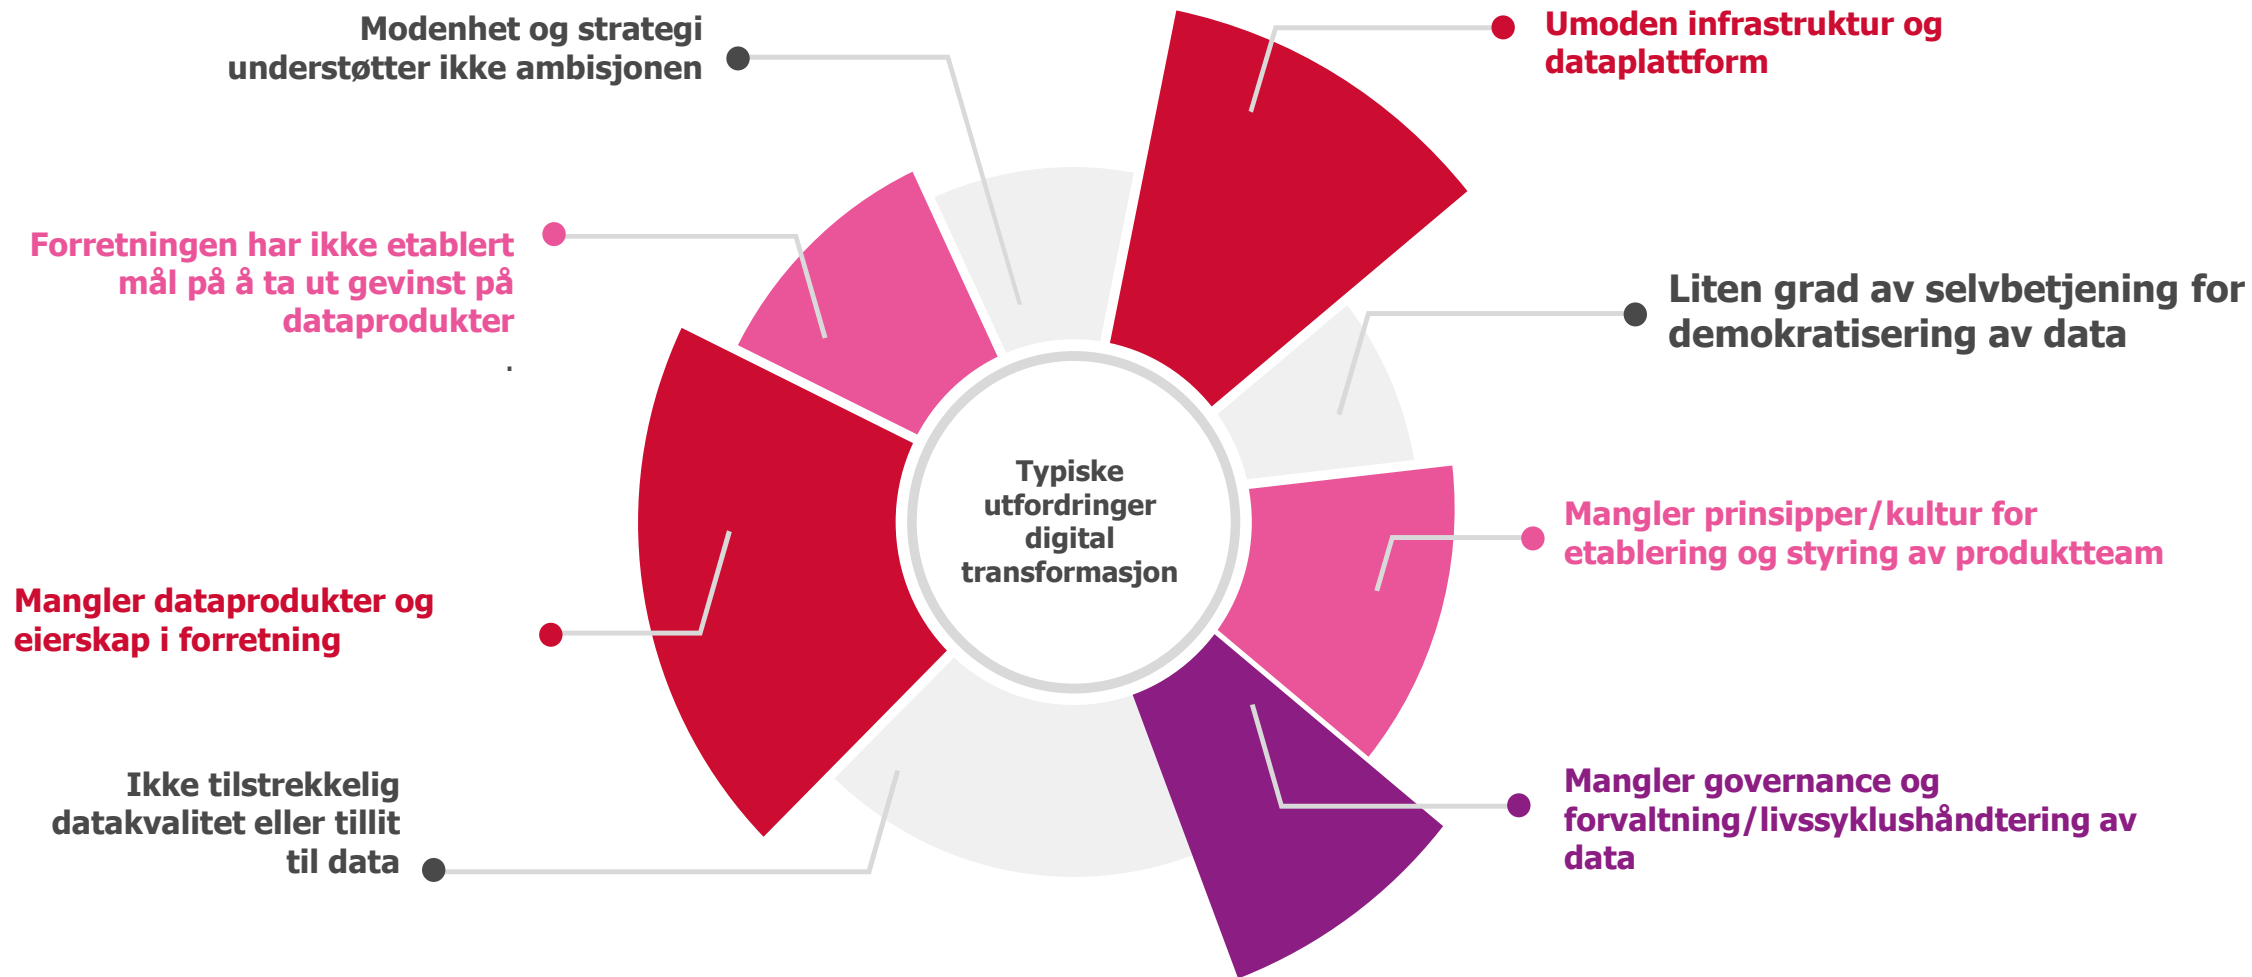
Modenhet og strategi understøtter ikke ambisjonen

Umoden infrastruktur og dataplattform

Forretningen har ikke etablert mål på å ta ut gevinst på dataprodukter

.

Liten grad av selvbetjening for demokratisering av data

Typiske utfordringer digital transformasjon

Mangler prinsipper/kultur for etablering og styring av produktteam

Mangler dataprodukter og eierskap i forretning

Ikke tilstrekkelig datakvalitet eller tillit til data

Mangler governance og forvaltning/livssyklushåndtering av data